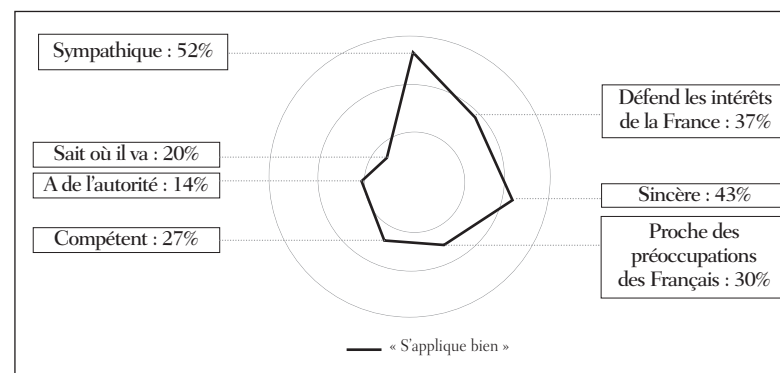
Sympathique : 52%

Défend les intérêts de la France : 37%

Sait où il va : 20%

A de l'autorité : 14%

Sincère : 43%

Compétent : 27%

Proche des préoccupations des Français : 30%

« S'applique bien »